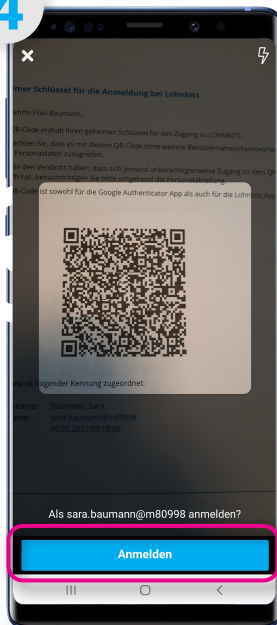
4

×

mer Schlüssel für die Anmeldung bei Lohnbits

ehrte Frau Baumann,

QR-Code enthält Ihren geheimen Schlüssel für den Zugang zu LOHNBITS.

achten Sie, dass es mit diesem QR-Code ohne weitere Benutzernamen/Kennwörte Personaldaten zuzugreifen.

ie den Verdacht haben, dass sich jemand unberechtigterweise Zugang zu dem QR-Code verschafft hat, benachrichtigen Sie bitte umgehend die Personalabteilung.

R-Code ist sowohl für die Google Authenticator App als auch für die Lohnbits App

de ist folgender Kennung zugeordnet:

name: Baumann, Sara
ame: sara.baumann@m80998
09.05.2022 09:19:08

Als sara.baumann@m80998 anmelden?

Anmelden